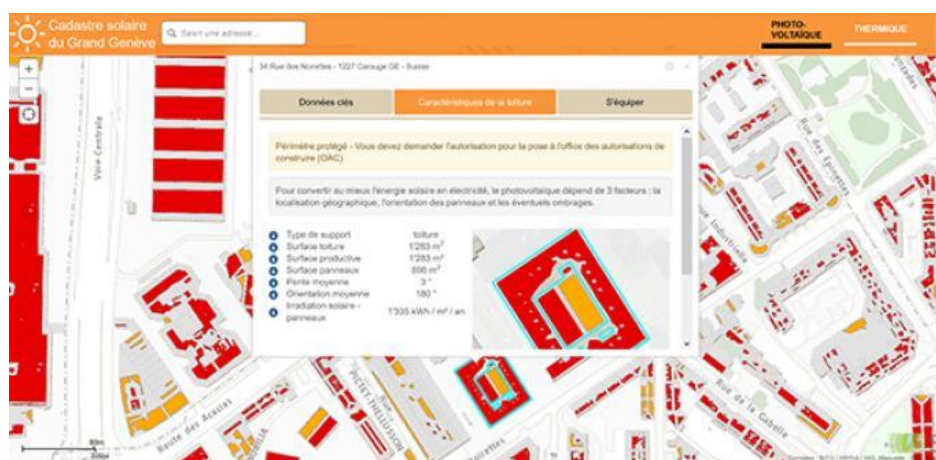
Cadastre solaire du Grand Genève

Saisir une adresse...

PHOTO-VOLTAÏQUE

THERMIQUE

34 Rue des Noirettes - 1227 Carouge GE - Suisse

Données clés

Caractéristiques de la toiture

S'équiper

Périmètre protégé - Vous devez demander l'autorisation pour la pose à l'office des autorisations de construire (OAC)

Pour convertir au mieux l'énergie solaire en électricité, le photovoltaïque dépend de 3 facteurs : la localisation géographique, l'orientation des panneaux et les éventuels ombrages.

| | |
|---|---|
| Type de support | toiture |
| Surface toiture | 1'283 $m^2$ |
| Surface productive | 1'283 $m^2$ |
| Surface panneaux | 898 $m^2$ |
| Pente moyenne | 3 ° |
| Orientation moyenne | 180 ° |
| Irradiation solaire - panneaux | 1'335 kWh / $m^2$ / an |

Voie-Centrale

Rue des Epinettes

Route des Acacias

Rue de la Gabelle

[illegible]